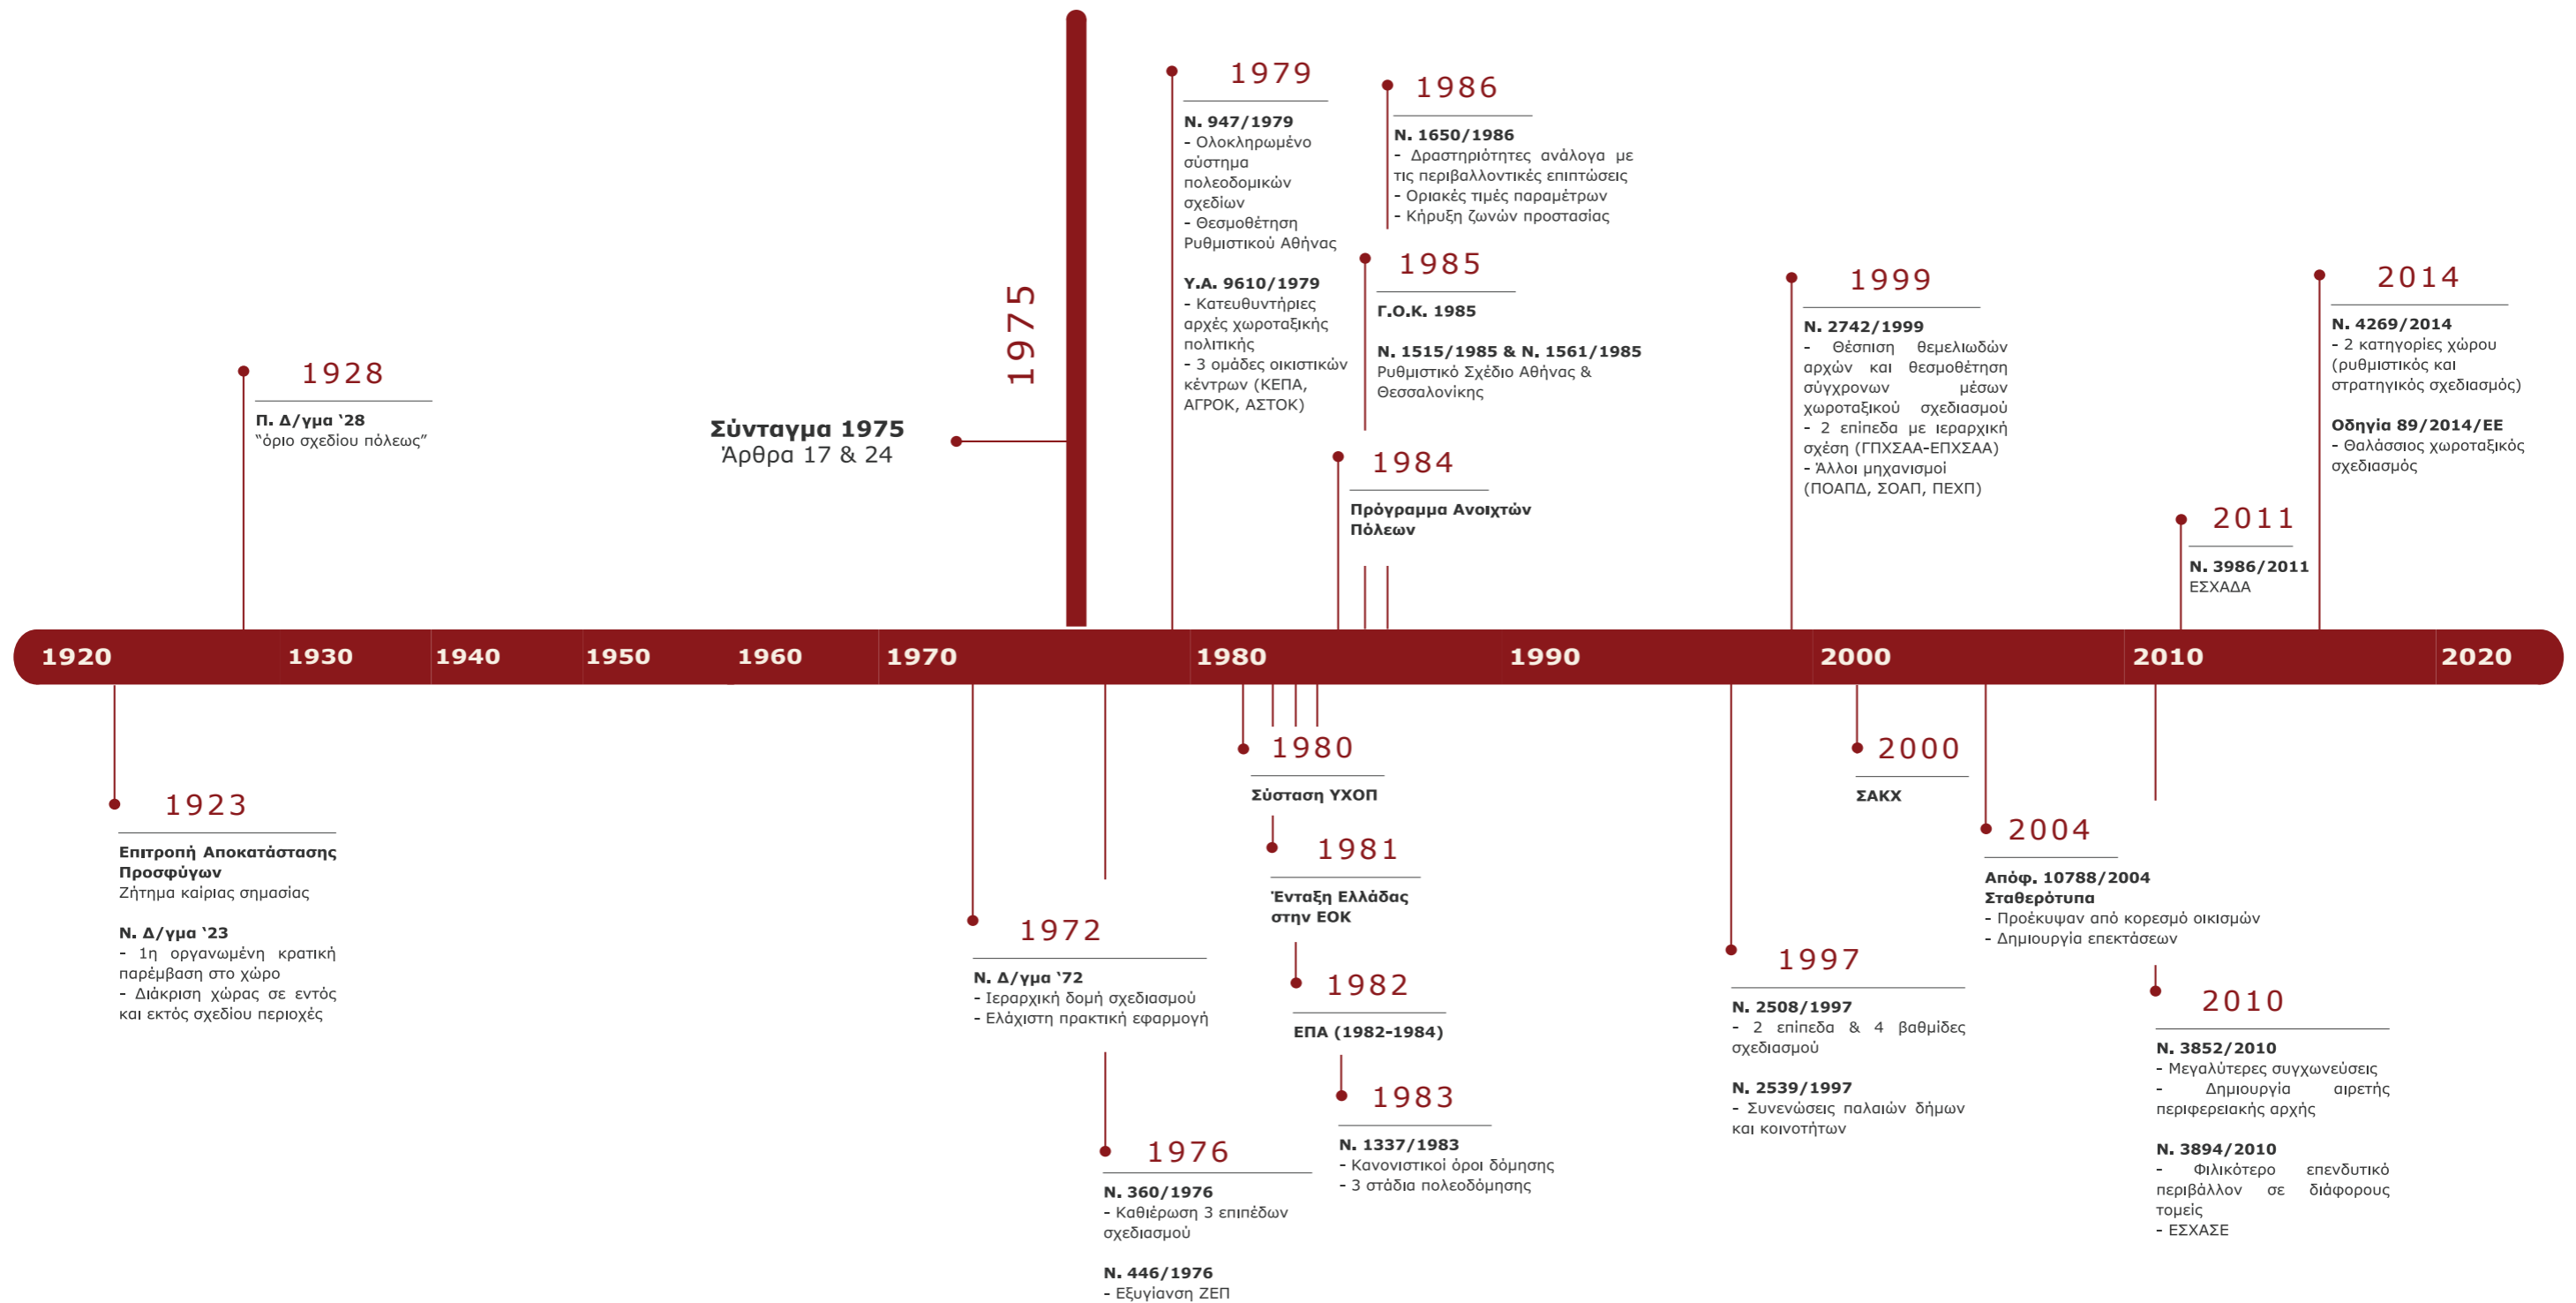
1979

Ν. 947/1979
- Ολοκληρωμένο σύστημα πολεοδομικών σχεδίων
- Θεσμοθέτηση Ρυθμιστικού Αθήνας

Υ.Α. 9610/1979
- Κατευθυντήριες αρχές χωροταξικής πολιτικής
- 3 ομάδες οικιστικών κέντρων (ΚΕΠΑ, ΑΓΡΟΚ, ΑΣΤΟΚ)

1986

Ν. 1650/1986
- Δραστηριότητες ανάλογα με τις περιβαλλοντικές επιπτώσεις
- Οριακές τιμές παραμέτρων
- Κήρυξη ζωνών προστασίας

1985

Γ.Ο.Κ. 1985

Ν. 1515/1985 & Ν. 1561/1985
Ρυθμιστικό Σχέδιο Αθήνας & Θεσσαλονίκης

1984

Πρόγραμμα Ανοιχτών Πόλεων

1975

Σύνταγμα 1975
Άρθρα 17 & 24

1928

Π. Δ/γμα '28
"όριο σχεδίου πόλεως"

1999

Ν. 2742/1999
- Θέσπιση θεμελιωδών αρχών και θεσμοθέτηση σύγχρονων μέσων χωροταξικού σχεδιασμού
- 2 επίπεδα με ιεραρχική σχέση (ΓΠΧΣΑΑ-ΕΠΧΣΑΑ)
- Άλλοι μηχανισμοί (ΠΟΑΠΔ, ΣΟΑΠ, ΠΕΧΠ)

2014

Ν. 4269/2014
- 2 κατηγορίες χώρου (ρυθμιστικός και στρατηγικός σχεδιασμός)

Οδηγία 89/2014/ΕΕ
- Θαλάσσιος χωροταξικός σχεδιασμός

2011

Ν. 3986/2011
ΕΣΧΑΔΑ

1920 1930 1940 1950 1960 1970 1980 1990 2000 2010 2020

1923

Επιτροπή Αποκατάστασης Προσφύγων
Ζήτημα καίριας σημασίας

Ν. Δ/γμα '23
- 1η οργανωμένη κρατική παρέμβαση στο χώρο
- Διάκριση χώρας σε εντός και εκτός σχεδίου περιοχές

1972

Ν. Δ/γμα '72
- Ιεραρχική δομή σχεδιασμού
- Ελάχιστη πρακτική εφαρμογή

1976

Ν. 360/1976
- Καθιέρωση 3 επιπέδων σχεδιασμού

Ν. 446/1976
- Εξυγίανση ΖΕΠ

1980

Σύσταση ΥΧΟΠ

1981

Ένταξη Ελλάδας στην ΕΟΚ

1982

ΕΠΑ (1982-1984)

1983

Ν. 1337/1983
- Κανονιστικοί όροι δόμησης
- 3 στάδια πολεοδόμησης

1997

Ν. 2508/1997
- 2 επίπεδα & 4 βαθμίδες σχεδιασμού

Ν. 2539/1997
- Συνενώσεις παλαιών δήμων και κοινοτήτων

2000

ΣΑΚΧ

2004

Απόφ. 10788/2004
Σταθερότυπα
- Προέκυψαν από κορεσμό οικισμών
- Δημιουργία επεκτάσεων

2010

Ν. 3852/2010
- Μεγαλύτερες συγχωνεύσεις
- Δημιουργία αιρετής περιφερειακής αρχής

Ν. 3894/2010
- Φιλικότερο επενδυτικό περιβάλλον σε διάφορους τομείς
- ΕΣΧΑΣΕ